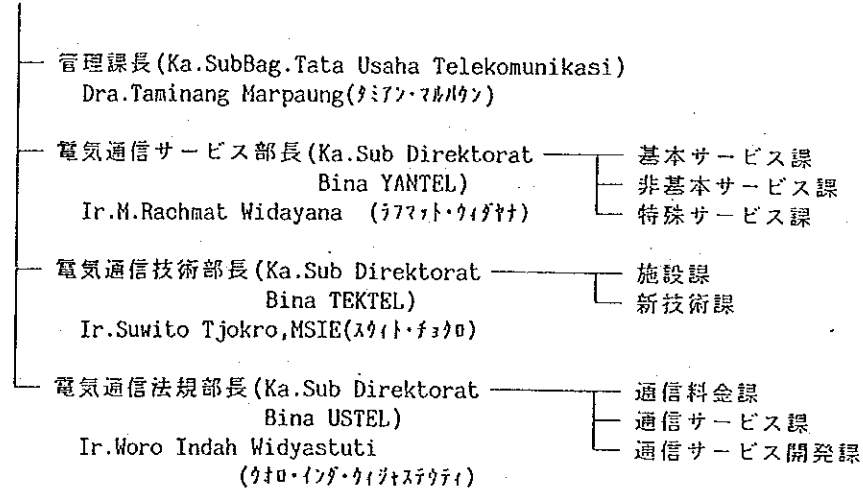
管理課長(Ka.SubBag.Tata Usaha Telekomunikasi)
Dra.Taminang Marpaung(タミアン・マルパウン)

電気通信サービス部長(Ka.Sub Direktorat Bina YANTEL)
Ir.M.Rachmat Widayana (ラフマット・ウィダヤナ)

基本サービス課
非基本サービス課
特殊サービス課

電気通信技術部長(Ka.Sub Direktorat Bina TEKTEL)
Ir.Suwito Tjokro,MSIE(スウィト・チョクロ)

施設課
新技術課

電気通信法規部長(Ka.Sub Direktorat Bina USTEL)
Ir.Woro Indah Widyastuti
(ウォロ・インダ・ウィジャステウティ)

通信料金課
通信サービス課
通信サービス開発課